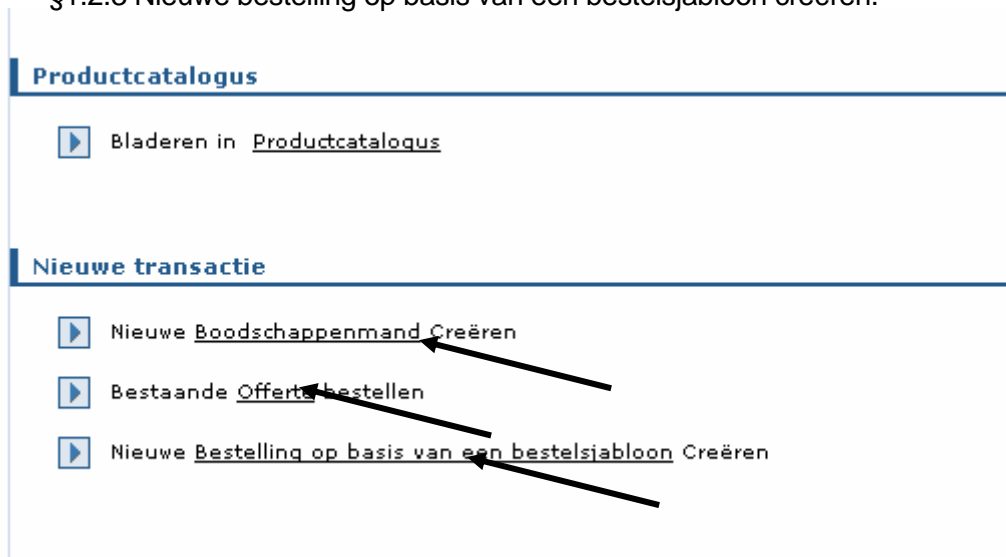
§1.2.3 Nieuwe bestelling op basis van een bestelsjabloon creëren.

Productcatalogus

Bladeren in Productcatalogus

Nieuwe transactie

Nieuwe Boodschappenmand Creëren

Bestaande Offerte bestellen

Nieuwe Bestelling op basis van een bestelsjabloon Creëren